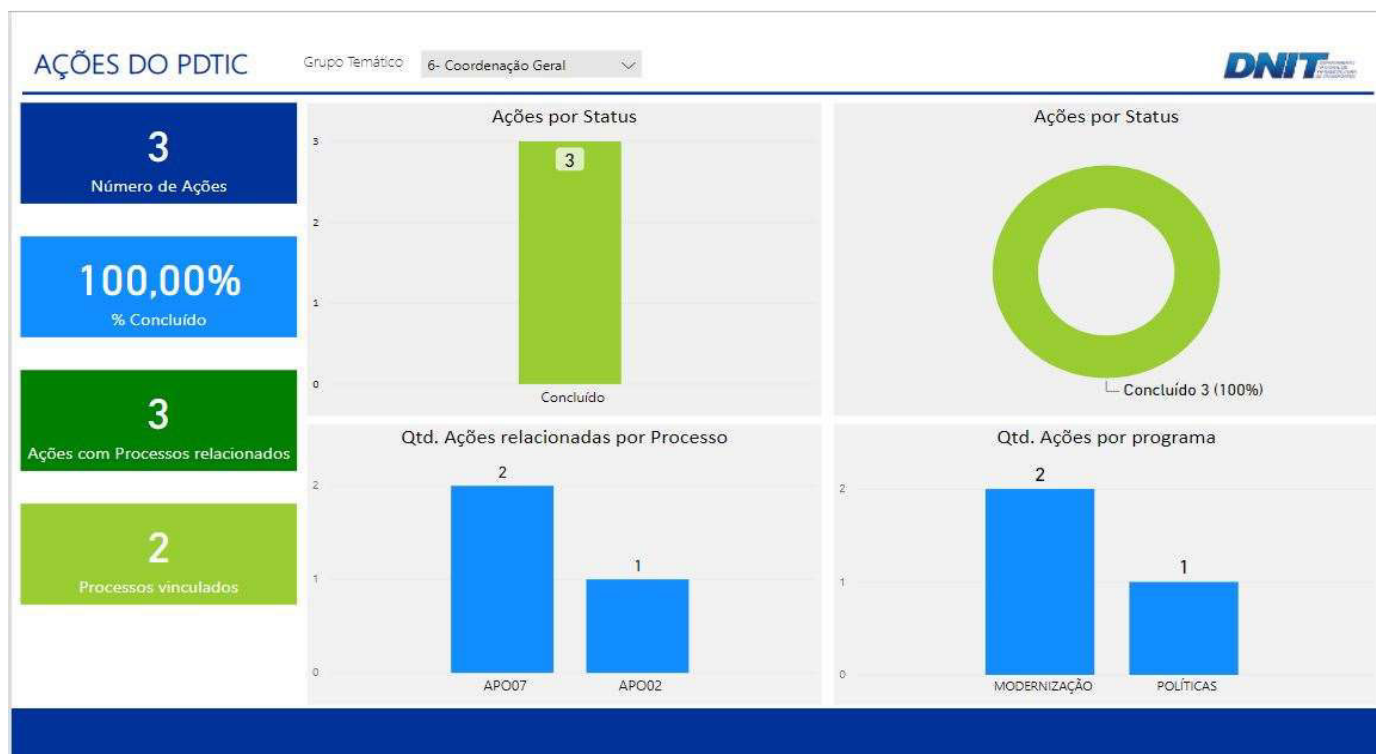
AÇÕES DO PDTIC

Grupo Temático 6- Coordenação Geral

DNIT

3
Número de Ações

100,00%
% Concluído

3
Ações com Processos relacionados

2
Processos vinculados

Ações por Status

3
2
1
0

3

Concluído

Ações por Status

Concluído 3 (100%)

Qtd. Ações relacionadas por Processo

2
1
0

2
1

APO07 APO02

Qtd. Ações por programa

2
1
0

2
1

MODERNIZAÇÃO POLÍTICAS